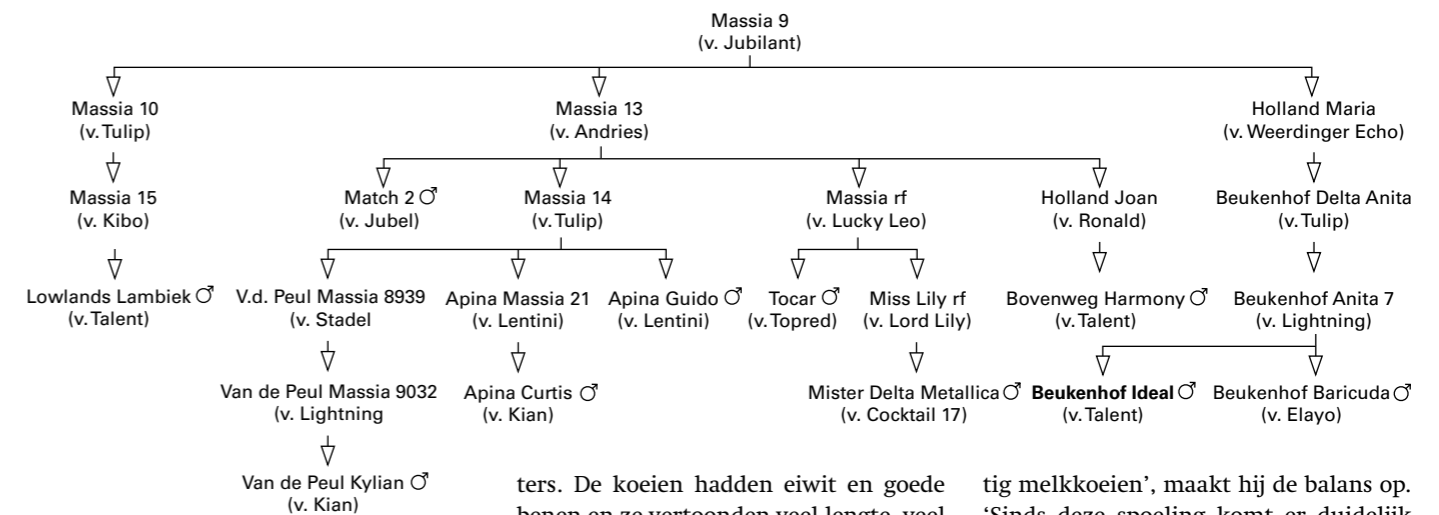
Massia 9
(v. Jubilant)

Massia 10
(v. Tulip)

Massia 15
(v. Kibo)

Lowlands Lambiek ♂
(v. Talent)

Massia 13
(v. Andries)

Match 2 ♂
(v. Jubel)

Massia 14
(v. Tulip)

V.d. Peul Massia 8939
(v. Stadel

Van de Peul Massia 9032
(v. Lightning

Van de Peul Kylian ♂
(v. Kian)

Apina Massia 21
(v. Lentini)

Apina Curtis ♂
(v. Kian)

Apina Guido ♂
(v. Lentini)

Massia rf
(v. Lucky Leo)

Tocar ♂
(v. Topred)

Miss Lily rf
(v. Lord Lily)

Mister Delta Metallica ♂
(v. Cocktail 17)

Holland Joan
(v. Ronald)

Bovenweg Harmony ♂
(v. Talent)

Holland Maria
(v. Weerdinger Echo)

Beukenhof Delta Anita
(v. Tulip)

Beukenhof Anita 7
(v. Lightning)

**Beukenhof Ideal** ♂
(v. Talent)

Beukenhof Baricuda ♂
(v. Elayo)

ters. De koeien hadden eiwit en goede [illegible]

tig melkkoeien', maakt hij de balans op. 'Sinds deze spoeling komt er duidelijk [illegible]